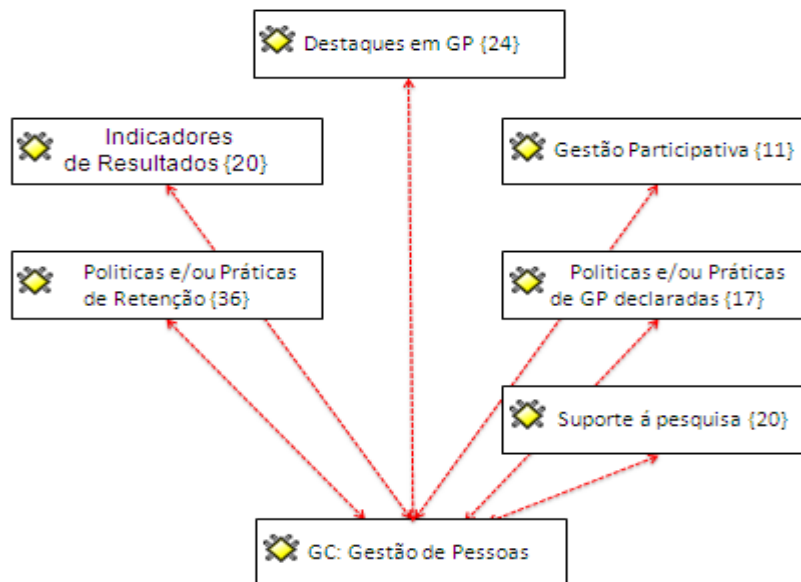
Destaques em GP {24}

Indicadores de Resultados {20}

Gestão Participativa {11}

Politicas e/ou Práticas de Retenção {36}

Politicas e/ou Práticas de GP declaradas {17}

Suporte á pesquisa {20}

GC: Gestão de Pessoas